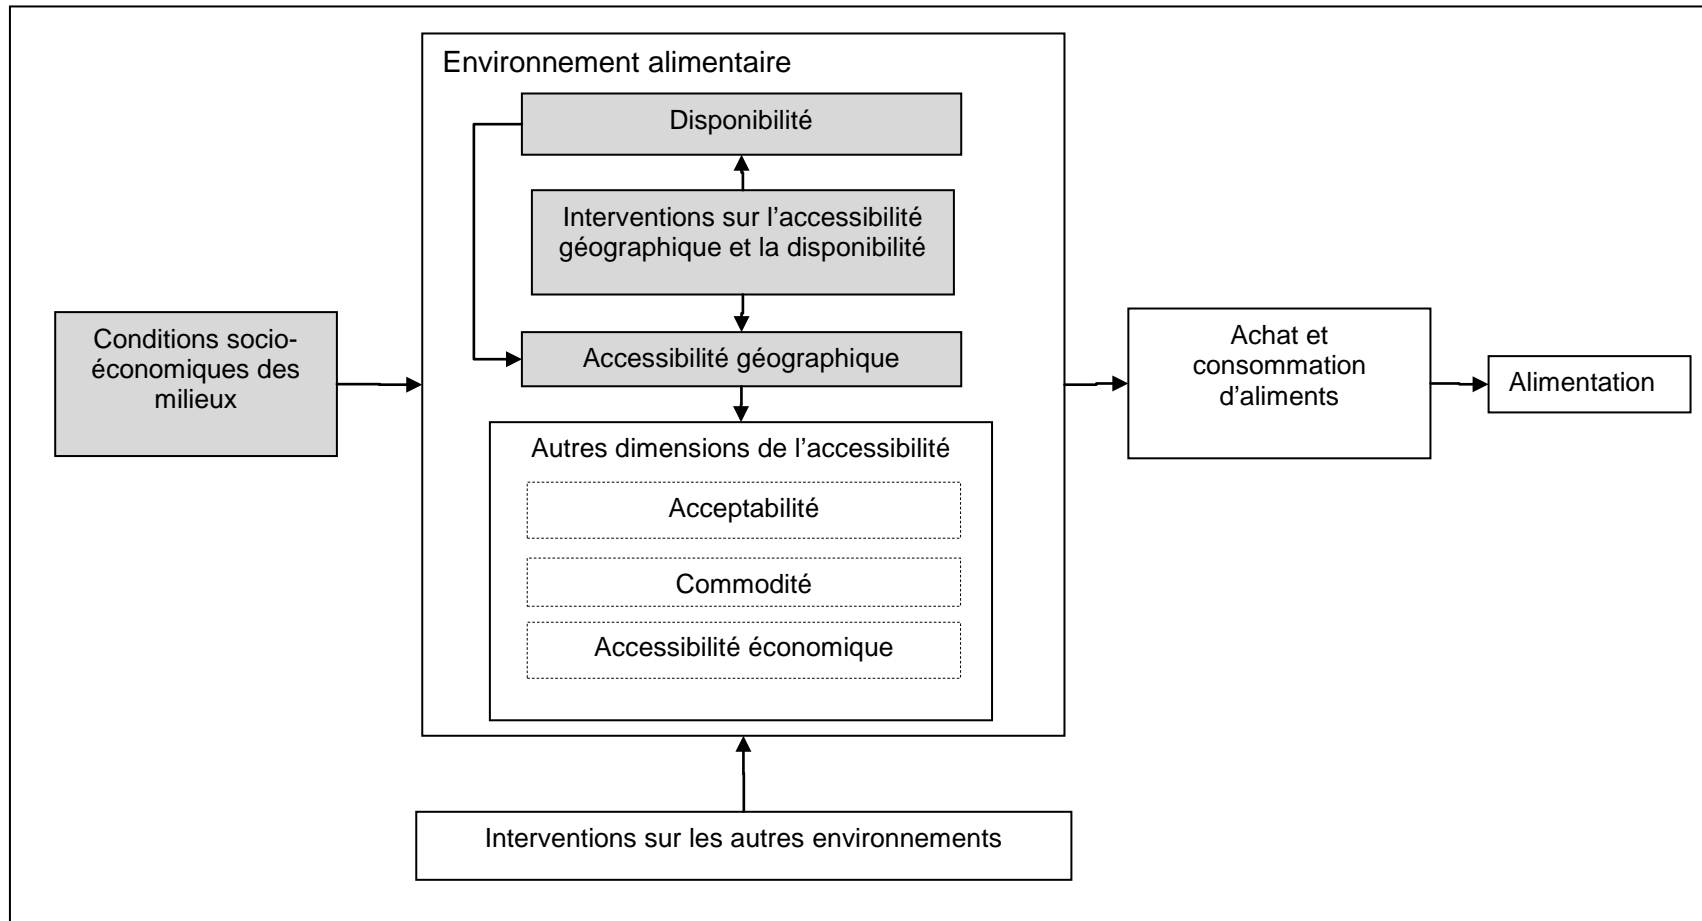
Environnement alimentaire

Disponibilité

Interventions sur l'accessibilité géographique et la disponibilité

Conditions socio-économiques des milieux

Accessibilité géographique

Achat et consommation d'aliments

Alimentation

Autres dimensions de l'accessibilité

Acceptabilité

Commodité

Accessibilité économique

Interventions sur les autres environnements